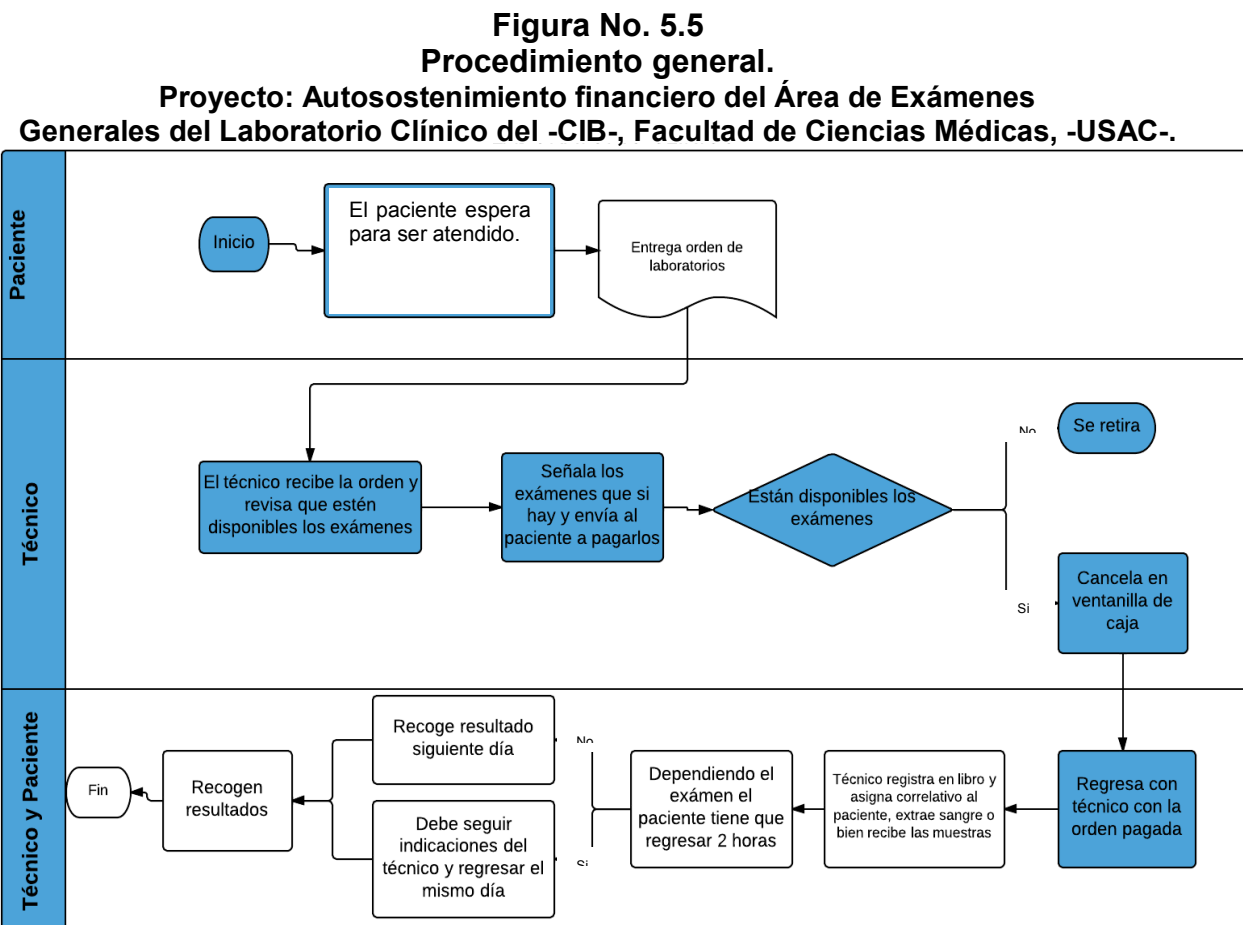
Figura No. 5.5
Procedimiento general.
Proyecto: Autosostenimiento financiero del Área de Exámenes Generales del Laboratorio Clínico del -CIB-, Facultad de Ciencias Médicas, -USAC-.

Paciente

Inicio

El paciente espera para ser atendido.

Entrega orden de laboratorios

Técnico

El técnico recibe la orden y revisa que estén disponibles los exámenes

Señala los exámenes que si hay y envía al paciente a pagarlos

Están disponibles los exámenes

No

Se retira

Si

Cancela en ventanilla de caja

Técnico y Paciente

Regresa con técnico con la orden pagada

Técnico registra en libro y asigna correlativo al paciente, extrae sangre o bien recibe las muestras

Dependiendo el exámen el paciente tiene que regresar 2 horas

No

Si

Recoge resultado siguiente día

Debe seguir indicaciones del técnico y regresar el mismo día

Recogen resultados

Fin